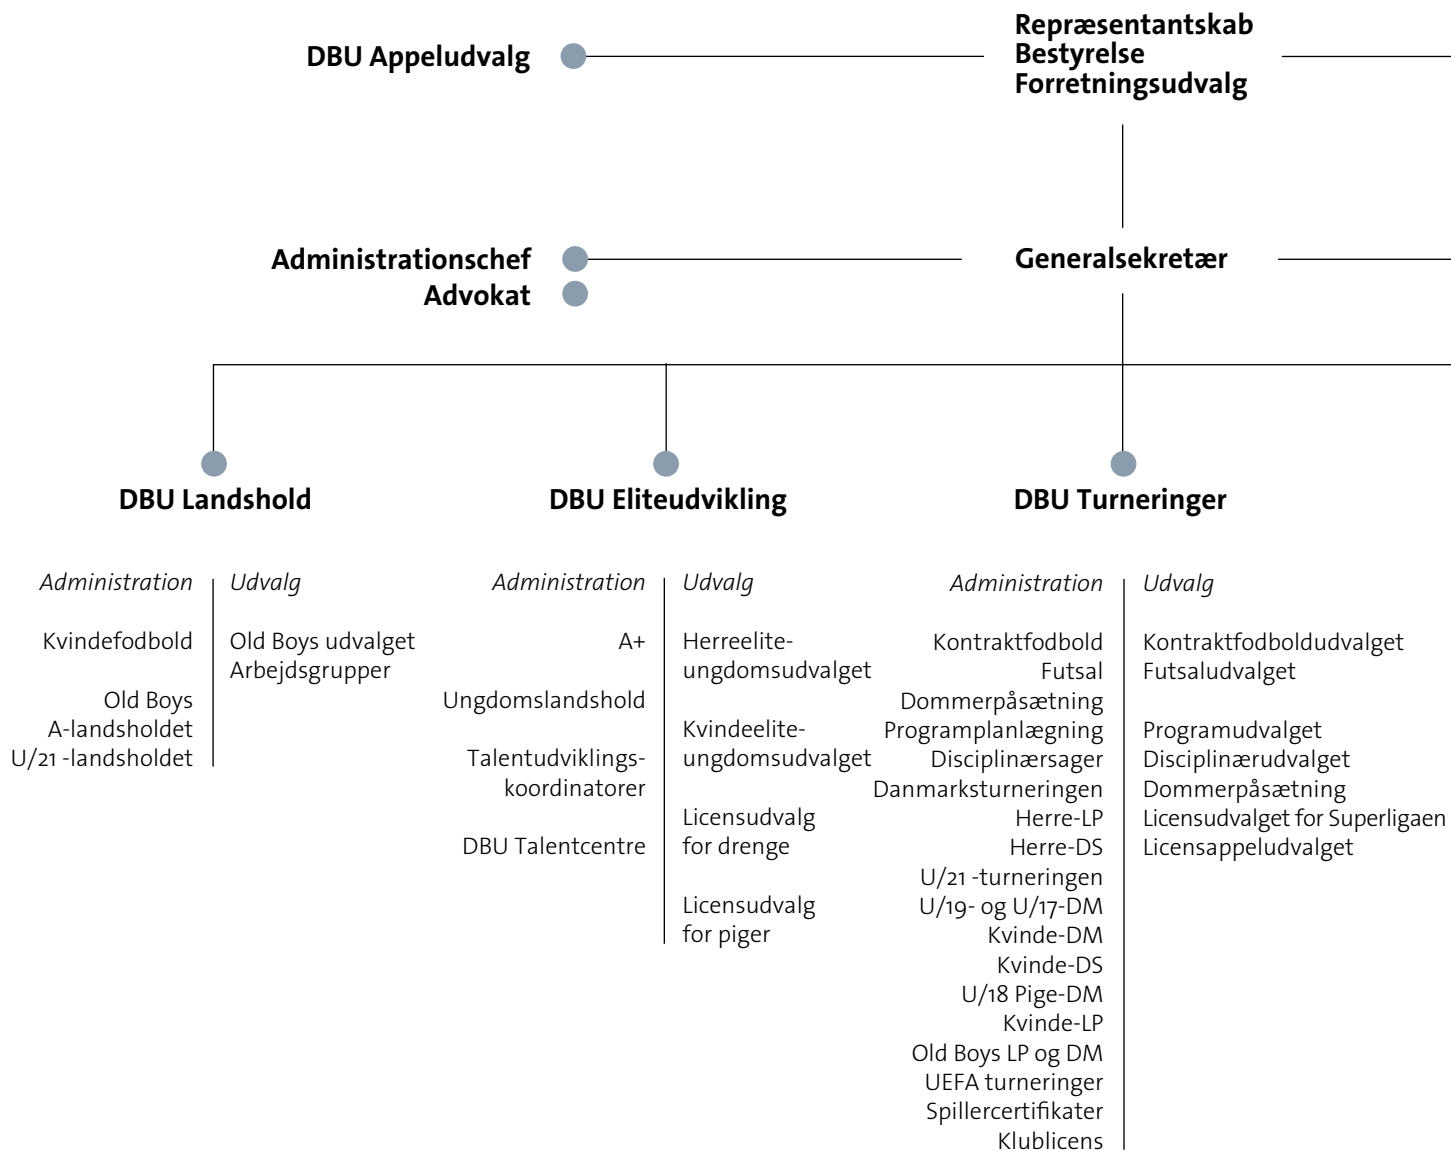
DBU Appeludvalg

Repræsentantskab
Bestyrelse
Forretningsudvalg

Administrationschef
Advokat

Generalsekretær

DBU Landshold

Administration

Kvindefodbold

Old Boys
A-landsholdet
U/21 -landsholdet

Udvalg

Old Boys udvalget
Arbejdsgrupper

DBU Eliteudvikling

Administration

A+

Ungdomslandshold

Talentudviklingskoordinatorer

DBU Talentcentre

Udvalg

Herreeliteungdomsudvalget

Kvindeeliteungdomsudvalget

Licensudvalg for drenge

Licensudvalg for piger

DBU Turneringer

Administration

Kontraktfodbold
Futsal
Dommerpåsætning
Programplanlægning
Disciplinærsager
Danmarksturneringen
Herre-LP
Herre-DS
U/21 -turneringen
U/19- og U/17-DM
Kvinde-DM
Kvinde-DS
U/18 Pige-DM
Kvinde-LP
Old Boys LP og DM
UEFA turneringer
Spillercertifikater
Klublicens

Udvalg

Kontraktfodboldudvalget
Futsaludvalget

Programudvalget
Disciplinærudvalget
Dommerpåsætning
Licensudvalget for Superligaen
Licensappeludvalget